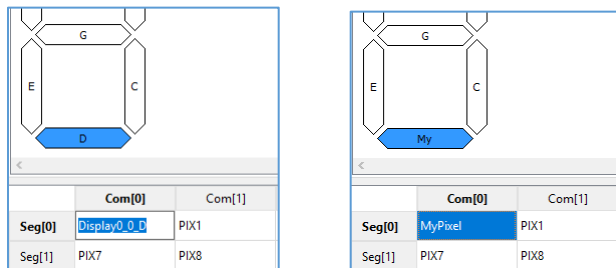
G
E
C
D
<

| | Com[0] | Com[1] |
|---|---|---|
| Seg[0] | Display0_0_D | PIX1 |
| Seg[1] | PIX7 | PIX8 |

G
E
C
My
<

| | Com[0] | Com[1] |
|---|---|---|
| Seg[0] | MyPixel | PIX1 |
| Seg[1] | PIX7 | PIX8 |